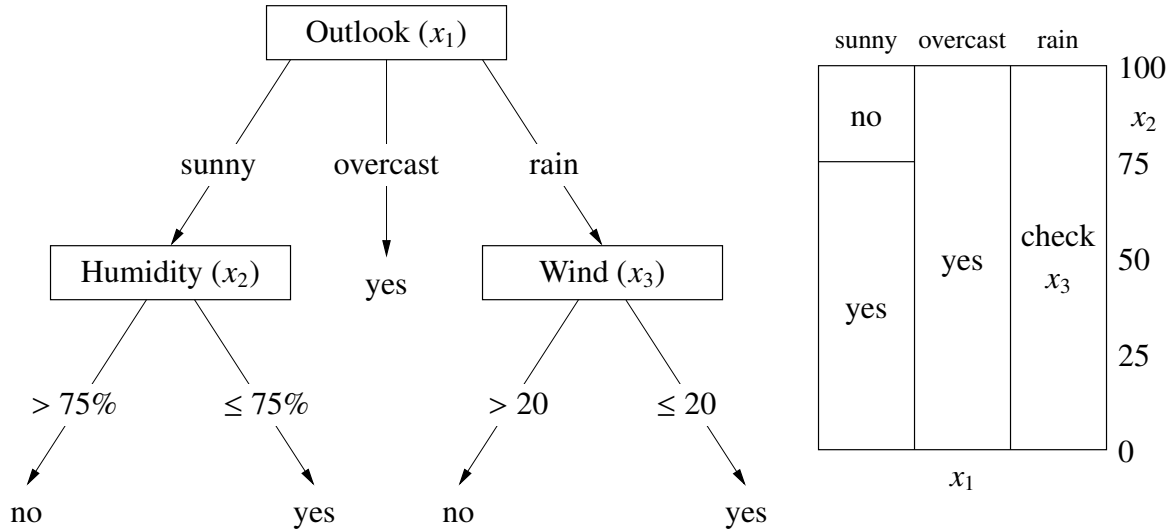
Outlook ($x_1$)

sunny overcast rain

Humidity ($x_2$) yes Wind ($x_3$)

$> 75\%$ $\leq 75\%$ $> 20$ $\leq 20$

no yes no yes

sunny overcast rain

100

$x_2$

75

50

25

0

no

yes

yes

check $x_3$

$x_1$